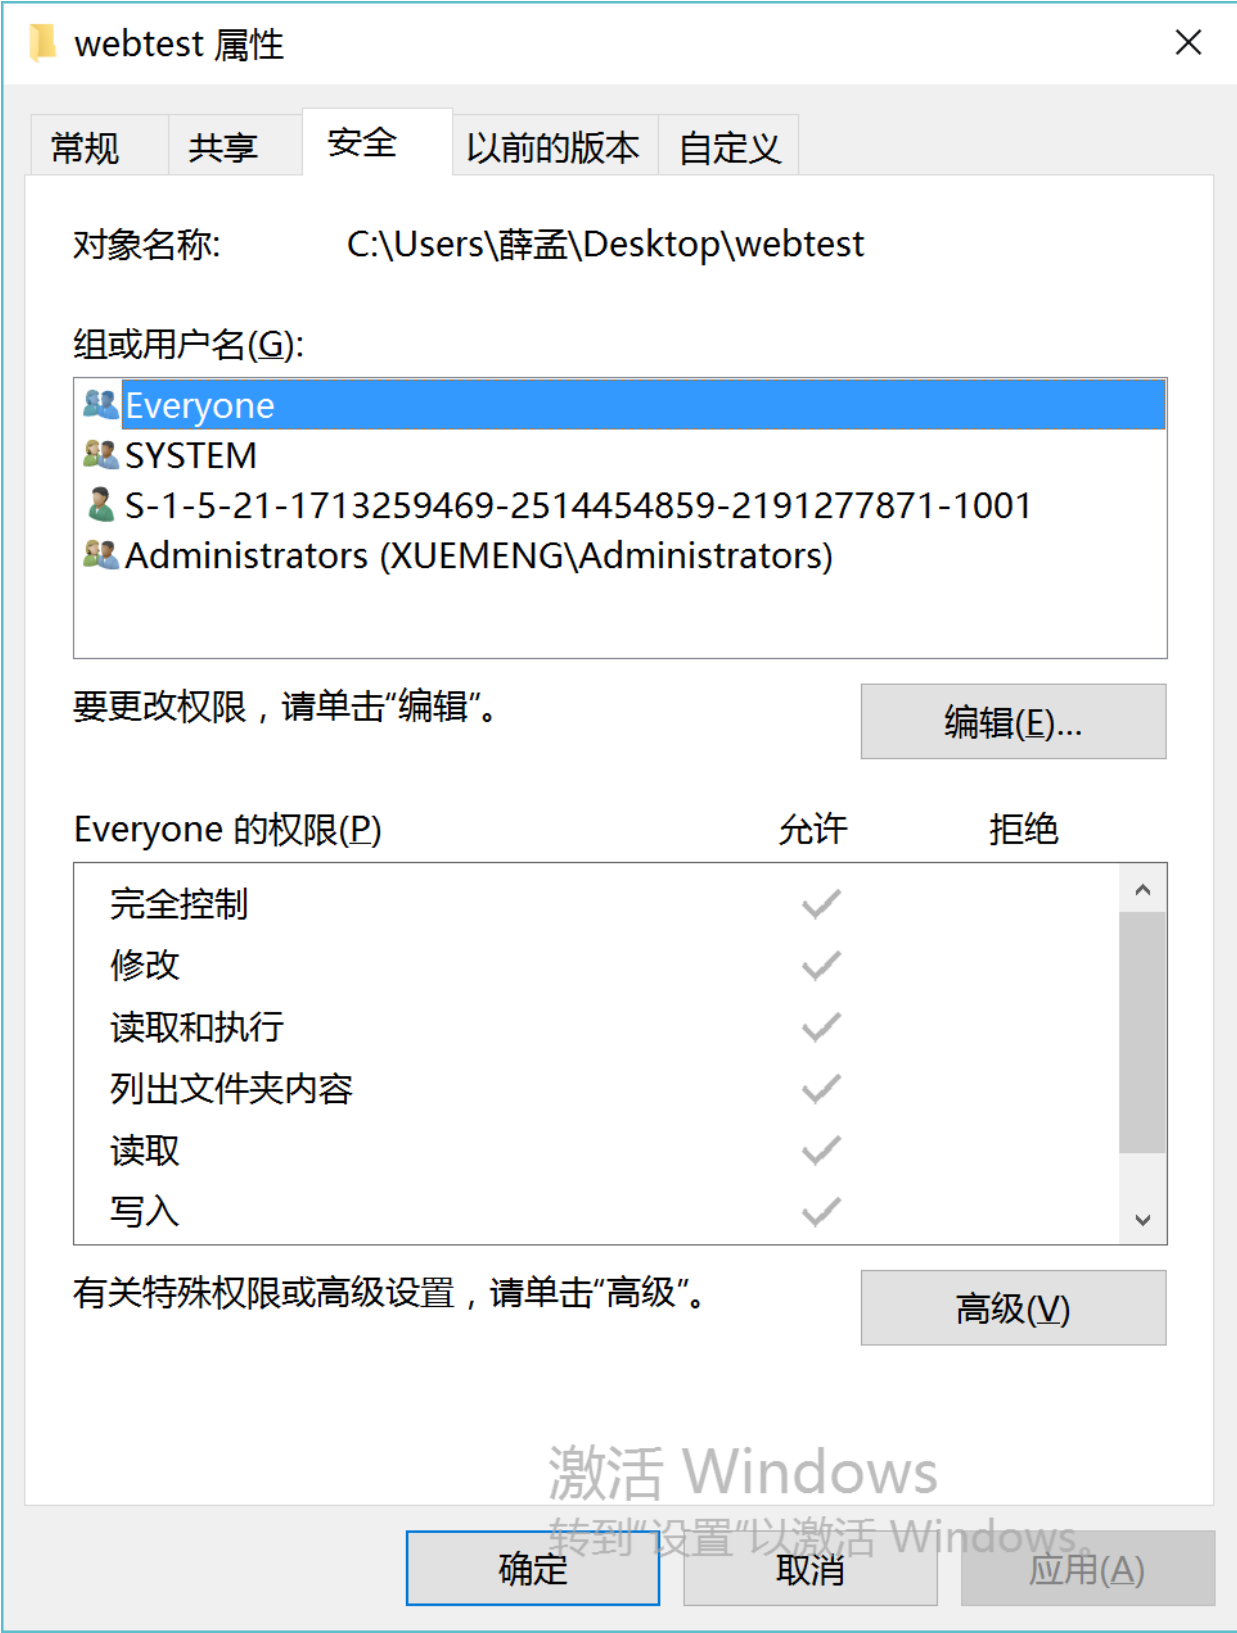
webtest 属性

常规 共享 安全 以前的版本 自定义

对象名称: C:\Users\薛孟\Desktop\webtest

组或用户名(G):

Everyone
SYSTEM
S-1-5-21-1713259469-2514454859-2191277871-1001
Administrators (XUEMENG\Administrators)

要更改权限，请单击“编辑”。

编辑(E)...

| Everyone 的权限(P) | 允许 | 拒绝 |
|---|---|---|
| 完全控制 | ✓ | |
| 修改 | ✓ | |
| 读取和执行 | ✓ | |
| 列出文件夹内容 | ✓ | |
| 读取 | ✓ | |
| 写入 | ✓ | |

有关特殊权限或高级设置，请单击“高级”。

高级(V)

激活 Windows
转到“设置”以激活 Windows。

确定 取消 应用(A)